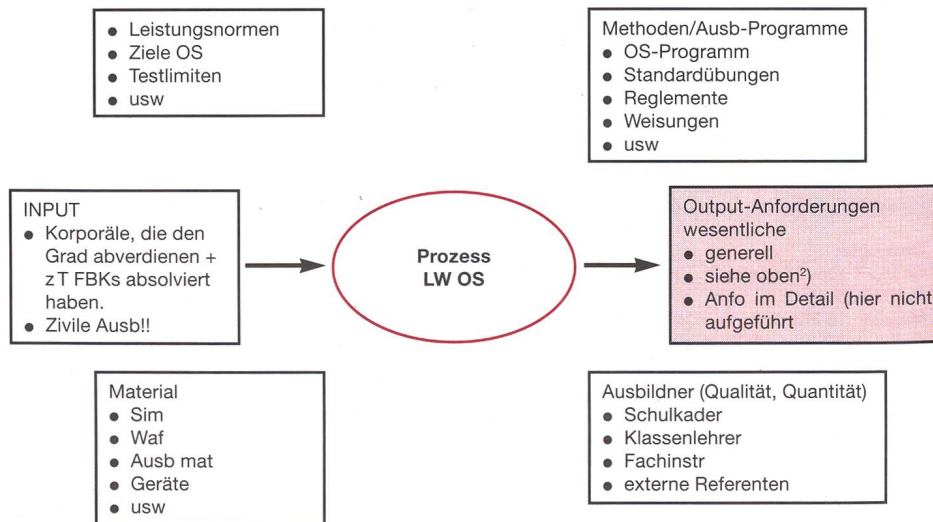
- Leistungsnormen
- Ziele OS
- Testlimiten
- usw

Methoden/Ausb-Programme
- OS-Programm
- Standardübungen
- Reglemente
- Weisungen
- usw

INPUT
- Korporäle, die den Grad abverdienen + z T FBKs absolviert haben.
- Zivile Ausb!!

Prozess LW OS

Output-Anforderungen wesentliche
- generell
- siehe oben$^{2)}$
- Anfo im Detail (hier nicht aufgeführt

Material
- Sim
- Waf
- Ausb mat
- Geräte
- usw

Ausbildner (Qualität, Quantität)
- Schulkader
- Klassenlehrer
- Fachinstr
- externe Referenten